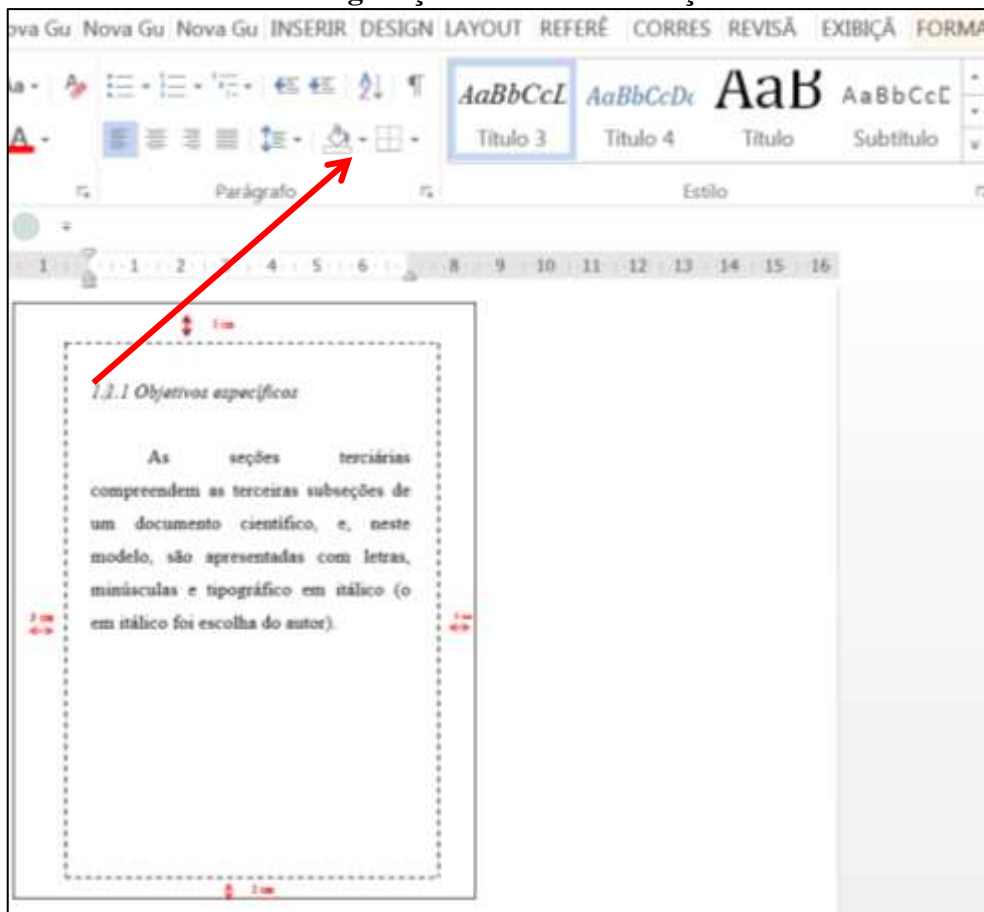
ova Gu Nova Gu Nova Gu INSERIR DESIGN LAYOUT REFERÊ CORRES REVISÃ EXIBIÇÃ FORMA

AaBbCcL AaBbCcD AaB AaBbCcD

Título 3 Título 4 Título Subtítulo

Parágrafo Estilo

1 1 2 3 4 5 6 8 9 10 11 12 13 14 15 16

3 cm

1.3.1 Objetivos específicos

As seções terciárias compreendem as terceiras subseções de um documento científico, e, neste modelo, são apresentadas com letras, minúsculas e tipográfico em itálico (o em itálico foi escolha do autor).

3 cm

2 cm

2 cm